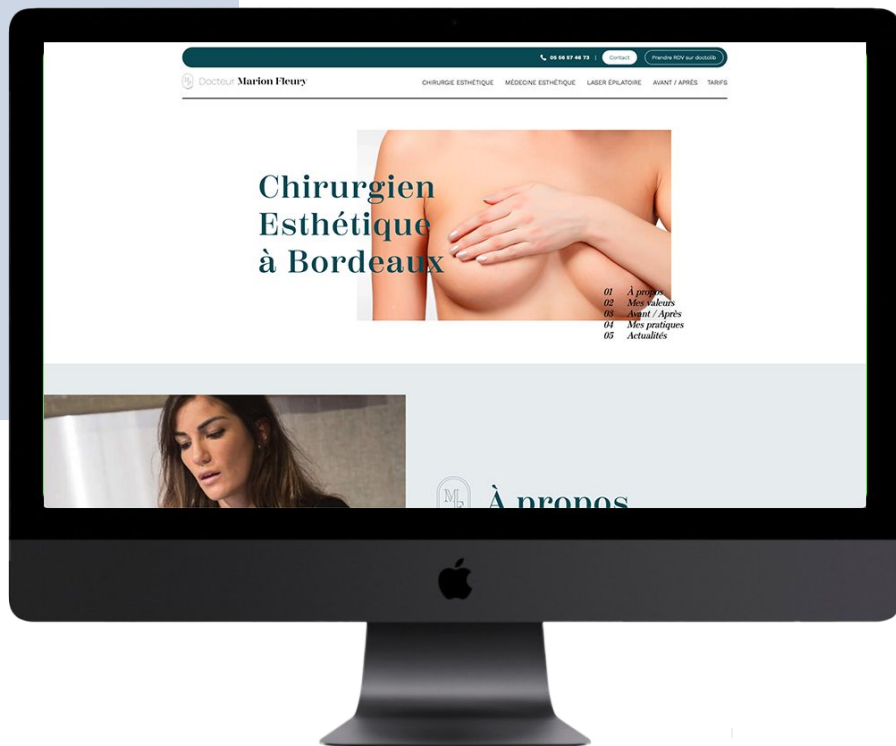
05 56 57 46 73 | Contact Prendre RDV sur doctolib

MF Docteur Marion Fleury

CHIRURGIE ESTHÉTIQUE MÉDECINE ESTHÉTIQUE LASER ÉPILATOIRE AVANT / APRÈS TARIFS

Chirurgien Esthétique à Bordeaux

01 À propos
02 Mes valeurs
03 Avant / Après
04 Mes pratiques
05 Actualités

MF À propos